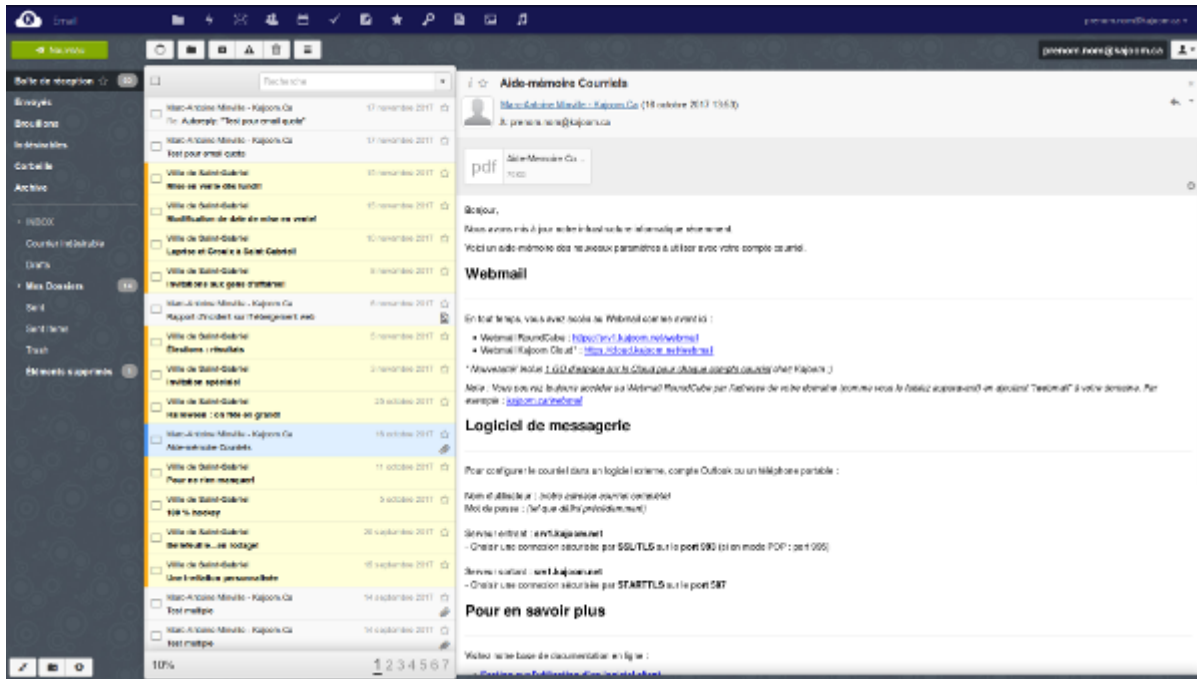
Email

prenom.nom@kajoom.ca

+ Nouveau

prenom.nom@kajoom.ca

Boîte de réception
Envoyés
Brouillons
Indésirables
Corbeille
Archive

INBOX
Courrier indésirable
Drafts
Mes Dossiers
Sent
Sent Items
Trash
Éléments supprimés

Recherche

Marc-Antoine Mireille - Kajoom.Ca 17 novembre 2017
Re: Autoreply: "Test pour email quota"

Marc-Antoine Mireille - Kajoom.Ca 17 novembre 2017
Test pour email quota

Ville de Saint-Gabriel 17 novembre 2017
Mise en vente dès lundi!

Ville de Saint-Gabriel 17 novembre 2017
Modification de date de mise en vente!

Ville de Saint-Gabriel 10 novembre 2017
Lapsus et Gérald à Saint-Gabriel

Ville de Saint-Gabriel 9 novembre 2017
Invitations aux gens d'affaires!

Marc-Antoine Mireille - Kajoom.Ca 8 novembre 2017
Rapport d'incident sur l'hébergement web

Ville de Saint-Gabriel 6 novembre 2017
Élections : résultats

Ville de Saint-Gabriel 3 novembre 2017
Invitation spéciale!

Ville de Saint-Gabriel 25 octobre 2017
Halloween : ça rime en grand!

Marc-Antoine Mireille - Kajoom.Ca 18 octobre 2017
Aide-mémoire Courriels

Ville de Saint-Gabriel 11 octobre 2017
Pour ne rien manquer!

Ville de Saint-Gabriel 5 octobre 2017
100 % hockey

Ville de Saint-Gabriel 28 septembre 2017
Bienvenue... au voyage!

Ville de Saint-Gabriel 15 septembre 2017
Une invitation personnalisée

Marc-Antoine Mireille - Kajoom.Ca 14 septembre 2017
Test multiple

Marc-Antoine Mireille - Kajoom.Ca 14 septembre 2017
Test multiple

10% 1 2 3 4 5 6 7

Aide-mémoire Courriels

Marc-Antoine Mireille - Kajoom.Ca (18 octobre 2017 13:53)
À prenom.nom@kajoom.ca

pdf Aide-Mémoire Co...

Bonjour,

Nous avons mis à jour notre infrastructure informatique récemment.

Voici un aide-mémoire des nouveaux paramètres à utiliser avec votre compte courriel.

Webmail

En tout temps, vous avez accès au Webmail comme avant ici :

• Webmail RoundCube : https://srv1.kajoom.net/webmail
• Webmail Kajoom Cloud : https://cloud.kajoom.net/webmail

* Nouveauté! Inclut 1 GO d'espace sur le Cloud pour chaque compte courriel chez Kajoom ;)

Note : Vous pouvez toujours accéder au Webmail RoundCube par l'adresse de votre domaine (comme vous le faisiez auparavant) en ajoutant "/webmail" à votre domaine. Par exemple : kajoom.ca/webmail

Logiciel de messagerie

Pour configurer le courriel dans un logiciel externe, compte Outlook ou un téléphone portable :

Nom d'utilisateur : (votre adresse courriel complète)
Mot de passe : (tel que défini précédemment)

Serveur entrant : srv1.kajoom.net
- Choisir une connexion sécurisée par SSL/TLS sur le port 993 (si en mode POP : port 995)

Serveur sortant : srv1.kajoom.net
- Choisir une connexion sécurisée par STARTTLS sur le port 587

Pour en savoir plus

Visitez notre base de documentation en ligne :